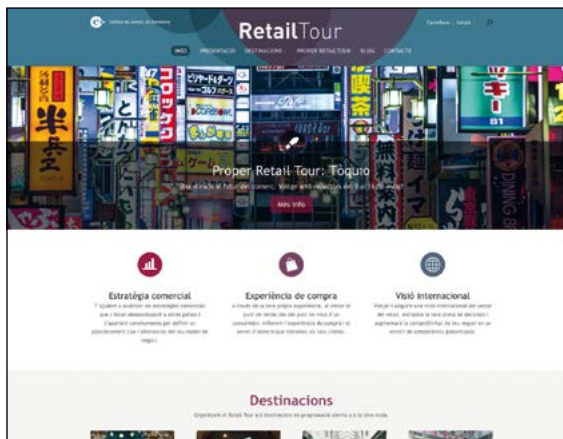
Gremi de Comerç de Barcelona

RetailTour

Castellano | Català

INICI PRESENTACIÓ DESTINACIONS PROPER RETAILTOUR BLOG CONTACTE

Proper Retail Tour: Toquio

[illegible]

Més info

Estratègia comercial

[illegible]

Experiència de compra

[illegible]

Visió internacional

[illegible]

Destinacions

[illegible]